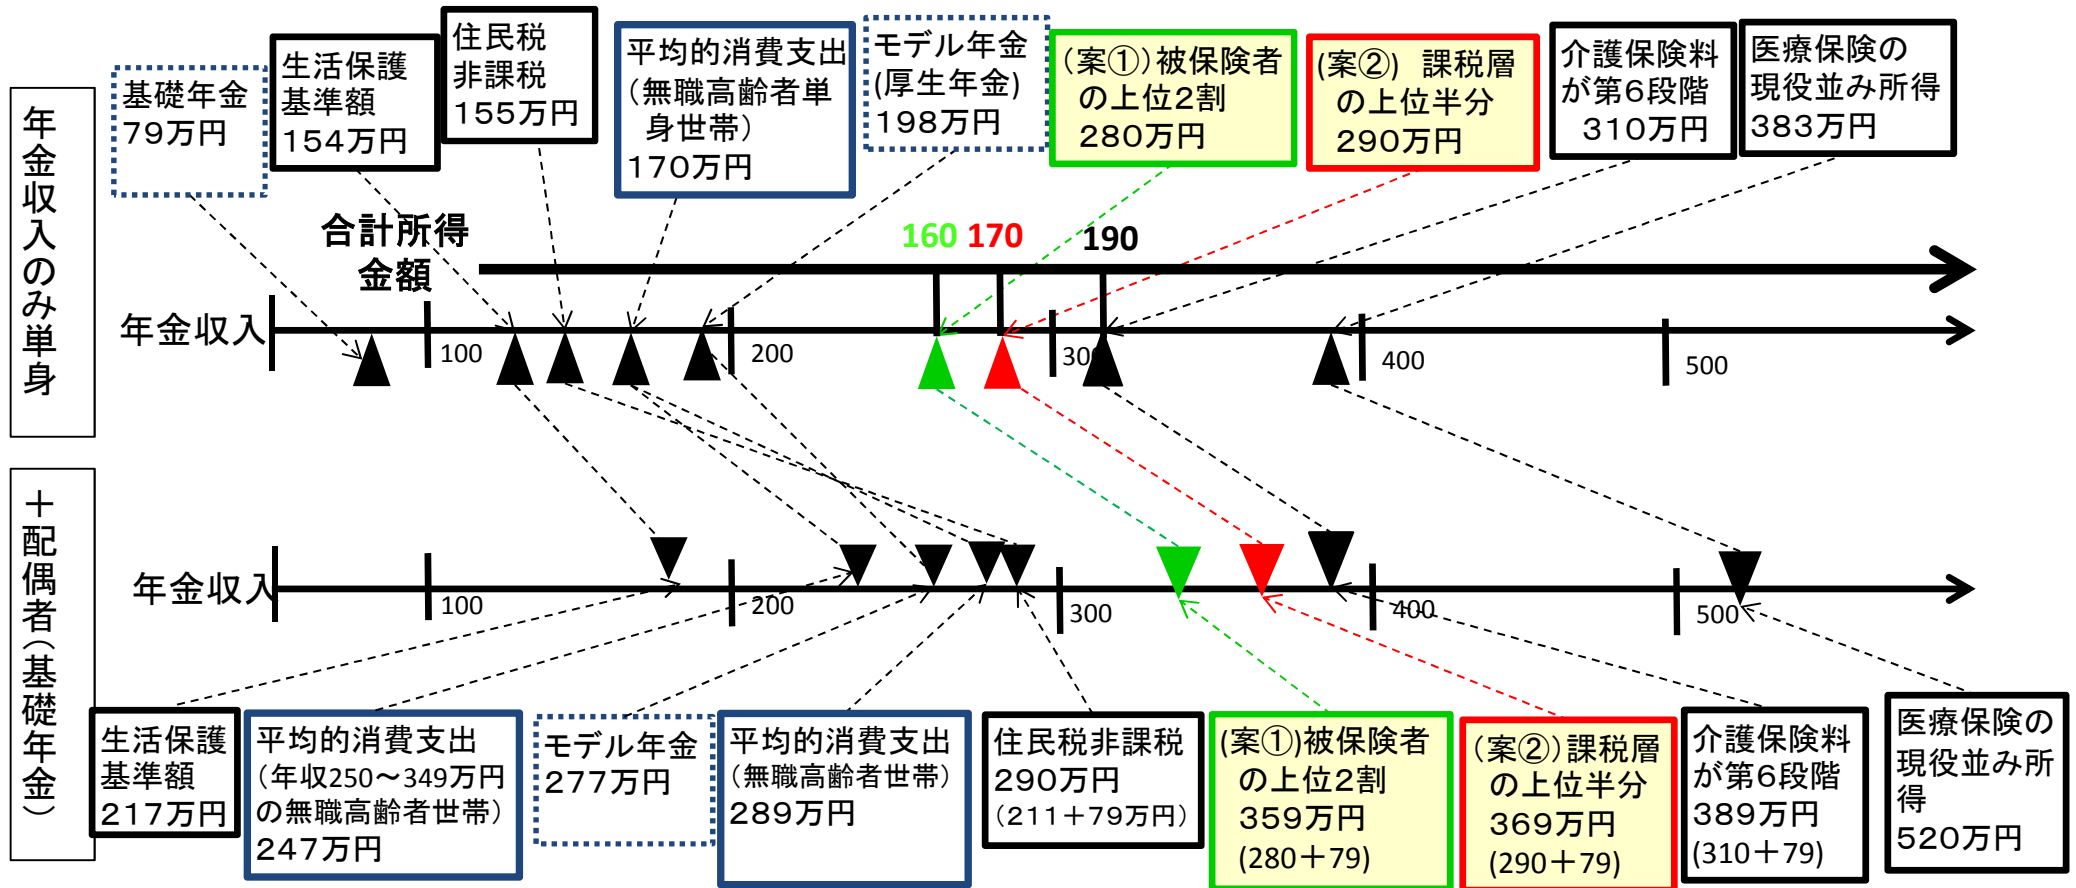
年金収入のみ単身

基礎年金
79万円

生活保護
基準額
154万円

住民税
非課税
155万円

平均的消費支出
(無職高齢者単身世帯)
170万円

モデル年金
(厚生年金)
198万円

(案①)被保険者の上位2割
280万円

(案②) 課税層の上位半分
290万円

介護保険料が第6段階
310万円

医療保険の現役並み所得
383万円

合計所得金額

160 170 190

年金収入

100

200

300

400

500

＋配偶者(基礎年金)

年金収入

100

200

300

400

500

生活保護基準額
217万円

平均的消費支出
(年収250～349万円の無職高齢者世帯)
247万円

モデル年金
277万円

平均的消費支出
(無職高齢者世帯)
289万円

住民税非課税
290万円
(211＋79万円)

(案①)被保険者の上位2割
359万円
(280＋79)

(案②)課税層の上位半分
369万円
(290＋79)

介護保険料が第6段階
389万円
(310＋79)

医療保険の現役並み所得
520万円